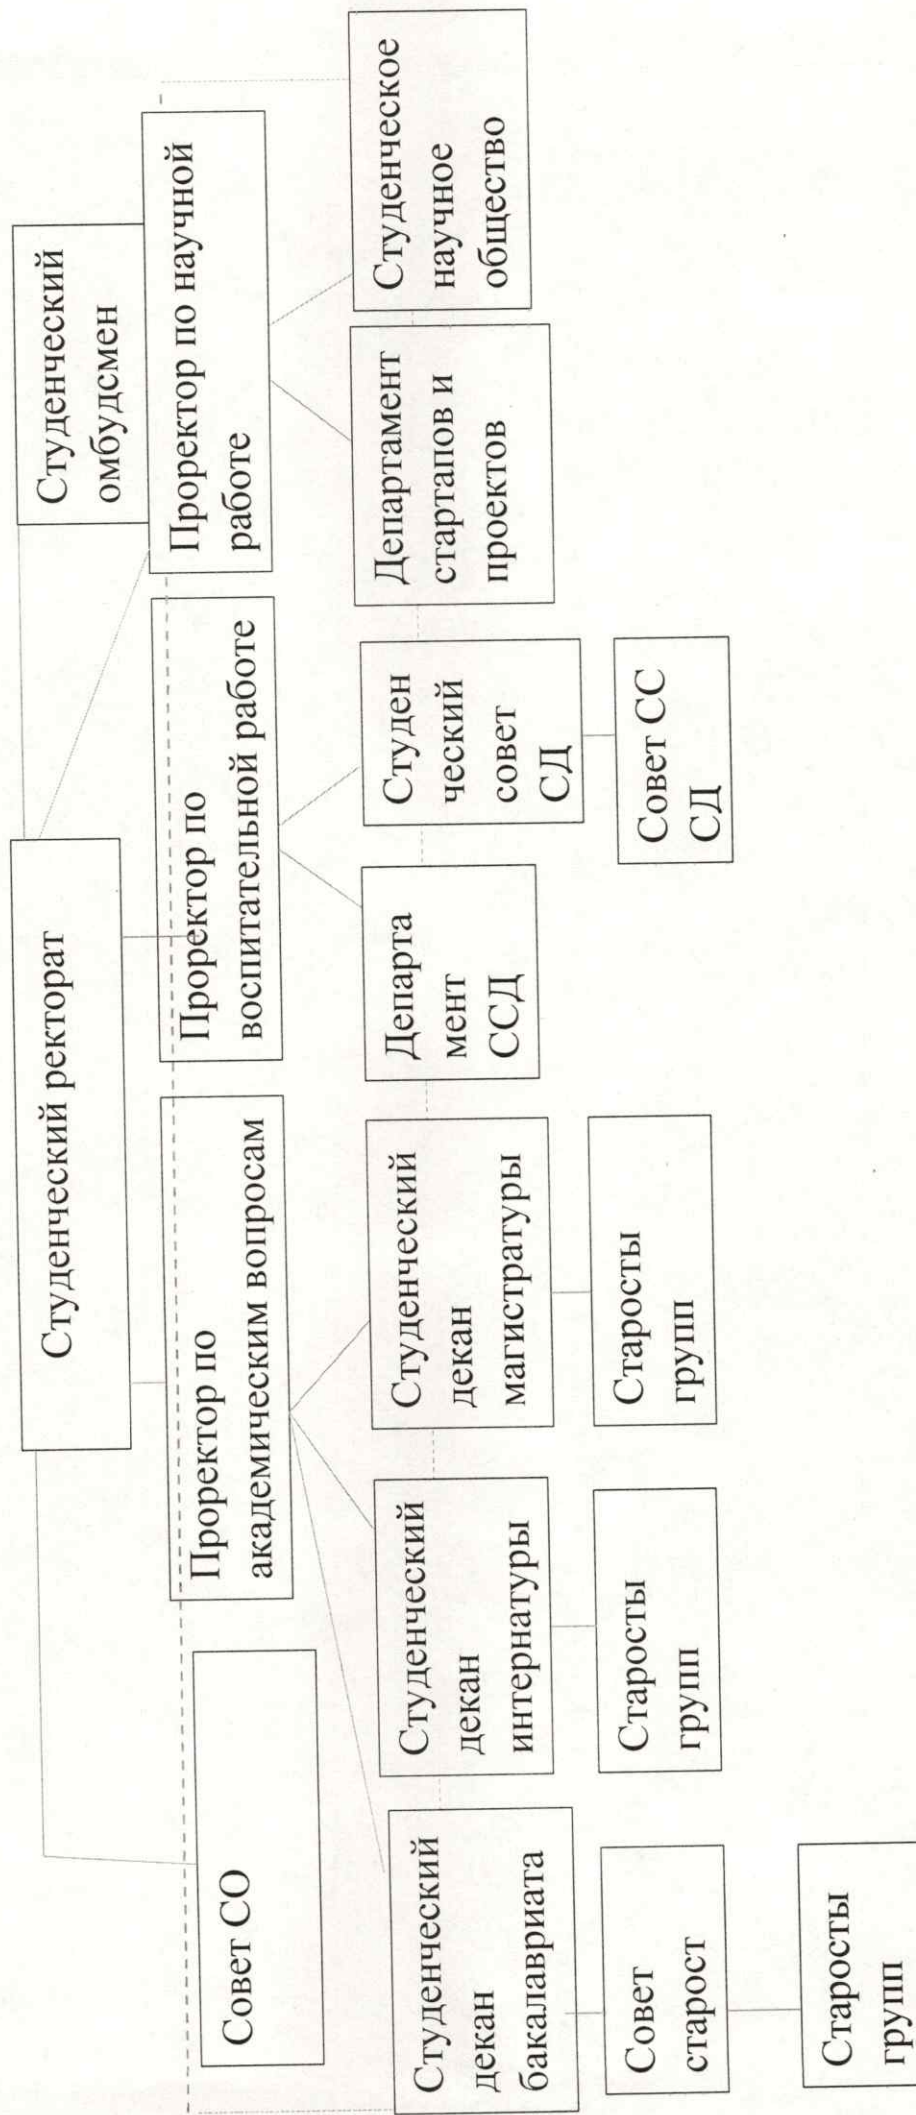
Студенческий ректорат

Студенческий омбудсмен

Совет СО

Проректор по академическим вопросам

Проректор по воспитательной работе

Проректор по научной работе

Студенческий декан бакалавриата

Студенческий декан интернатуры

Студенческий декан магистратуры

Департа мент ССД

Студен ческий совет СД

Департамент стартапов и проектов

Студенческое научное общество

Совет старост

Старосты групп

Старосты групп

Совет СС СД

Старосты групп